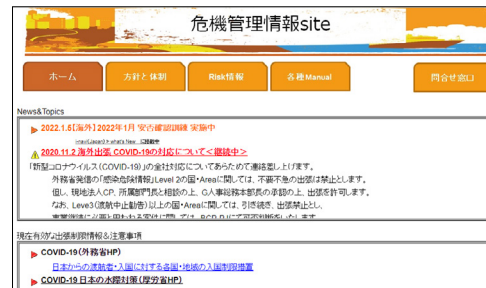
危機管理情報site

ホーム
方針と体制
Risk情報
各種Manual
問合せ窓口

News&Topics

2022.1.8【海外】2022年1月 安否確認訓練 実施中

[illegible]

2020.11.2 海外出張 COVID-19の対応について《継続中》

「新型コロナウイルス（COVID-19）」の全社対応についてあらためて連絡差し上げます。

外務省発信の「感染危険情報」Level 2の国・Areaに関しては、不要不急の出張は禁止とします。

但し、現地法人CP、所属部門長と相談の上、G人事総務本部長の承認の上、出張を許可します。

なお、Leve3（渡航中止勧告）以上の国・Areaに関しては、引き続き、出張禁止とし、

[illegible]

現在有効な出張制限情報＆注意事項

COVID-19（外務省HP）

日本からの渡航者・入国に対する各国・地域の入国制限措置

COVID-19 日本の水際対策（厚労省HP）